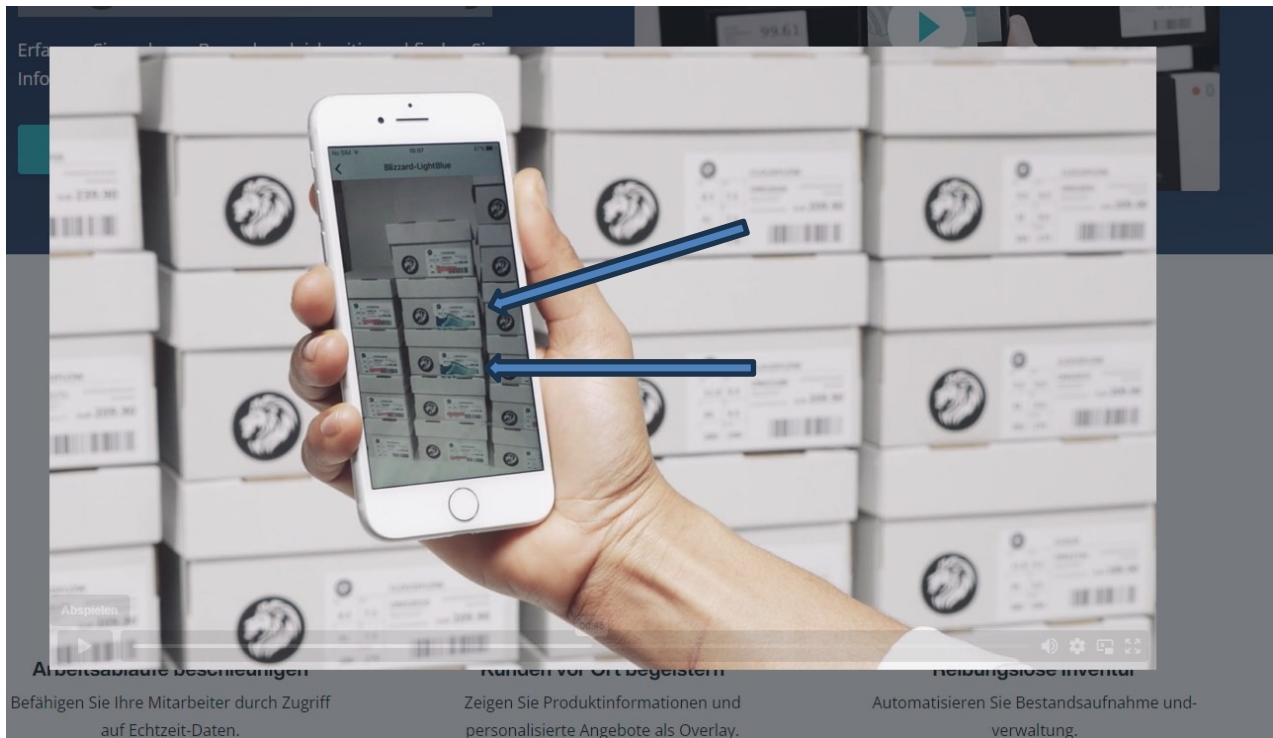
Erfa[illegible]
Info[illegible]

99.61

Blizzard-LightBlue

Abspielen

Arbeitsabläufe beschleunigen

Befähigen Sie Ihre Mitarbeiter durch Zugriff auf Echtzeit-Daten.

Kunden vor Ort begeistern

Zeigen Sie Produktinformationen und personalisierte Angebote als Overlay.

Reibungslose Inventur

Automatisieren Sie Bestandsaufnahme und-verwaltung.